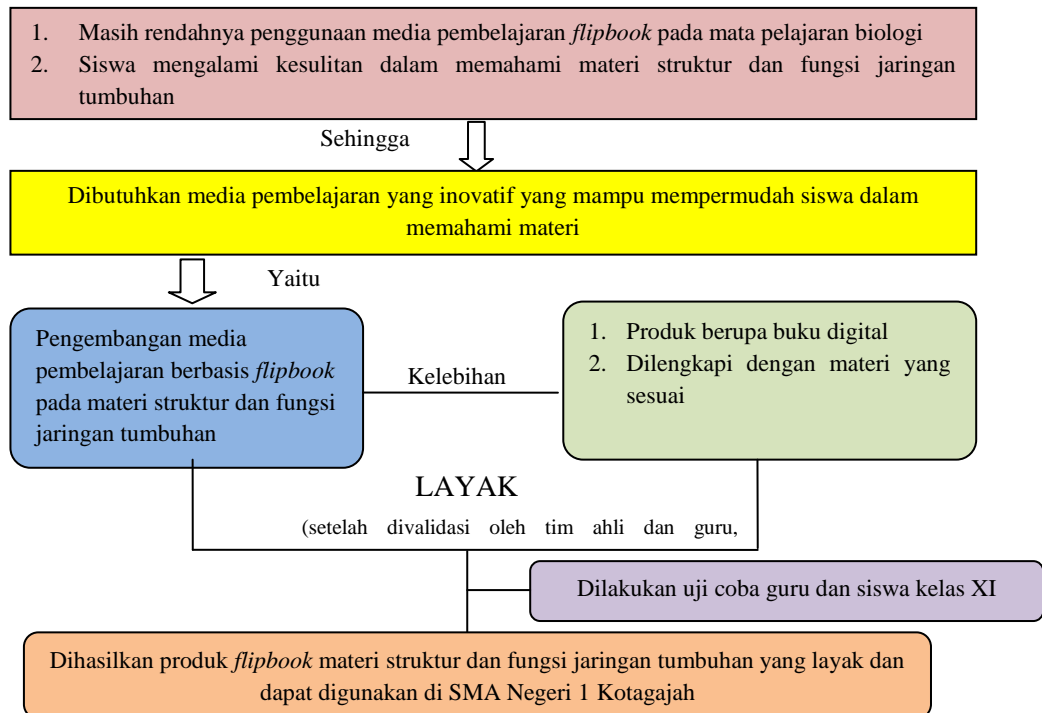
1. Masih rendahnya penggunaan media pembelajaran *flipbook* pada mata pelajaran biologi
2. Siswa mengalami kesulitan dalam memahami materi struktur dan fungsi jaringan tumbuhan

Sehingga

Dibutuhkan media pembelajaran yang inovatif yang mampu mempermudah siswa dalam memahami materi

Yaitu

Pengembangan media pembelajaran berbasis *flipbook* pada materi struktur dan fungsi jaringan tumbuhan

Kelebihan

1. Produk berupa buku digital
2. Dilengkapi dengan materi yang sesuai

LAYAK

(setelah divalidasi oleh tim ahli dan guru,

Dilakukan uji coba guru dan siswa kelas XI

Dihasilkan produk *flipbook* materi struktur dan fungsi jaringan tumbuhan yang layak dan dapat digunakan di SMA Negeri 1 Kotagajah